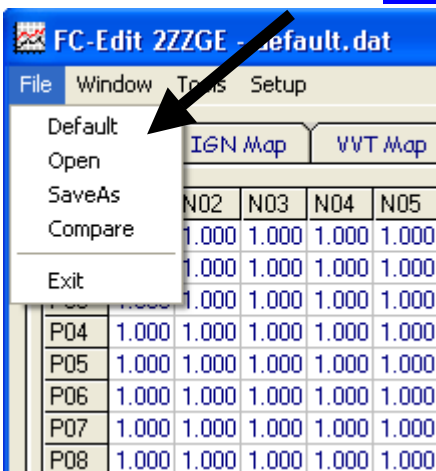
FC-Edit 2ZZGE - default.dat

File Window Tools Setup

Default
Open
SaveAs
Compare
Exit

IGN Map VVT Map

| | N02 | N03 | N04 | N05 |
|---|---|---|---|---|
| | 1.000 | 1.000 | 1.000 | 1.000 |
| | 1.000 | 1.000 | 1.000 | 1.000 |
| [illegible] | 1.000 | 1.000 | 1.000 | 1.000 |
| P04 | 1.000 | 1.000 | 1.000 | 1.000 | 1.000 |
| P05 | 1.000 | 1.000 | 1.000 | 1.000 | 1.000 |
| P06 | 1.000 | 1.000 | 1.000 | 1.000 | 1.000 |
| P07 | 1.000 | 1.000 | 1.000 | 1.000 | 1.000 |
| P08 | 1.000 | 1.000 | 1.000 | 1.000 | 1.000 |